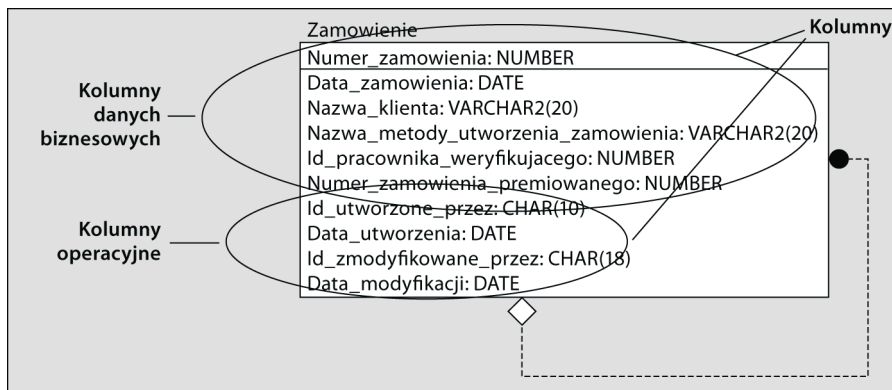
Zamowienie

Kolumny

Numer_zamowienia: NUMBER

Data_zamowienia: DATE
Nazwa_klienta: VARCHAR2(20)
Nazwa_metody_utworzenia_zamowienia: VARCHAR2(20)
Id_pracownika_weryfikujacego: NUMBER
Numer_zamowienia_premiowanego: NUMBER
Id_utworzone_przez: CHAR(10)
Data_utworzenia: DATE
Id_zmodyfikowane_przez: CHAR(18)
Data_modyfikacji: DATE

Kolumny danych biznesowych

Kolumny operacyjne